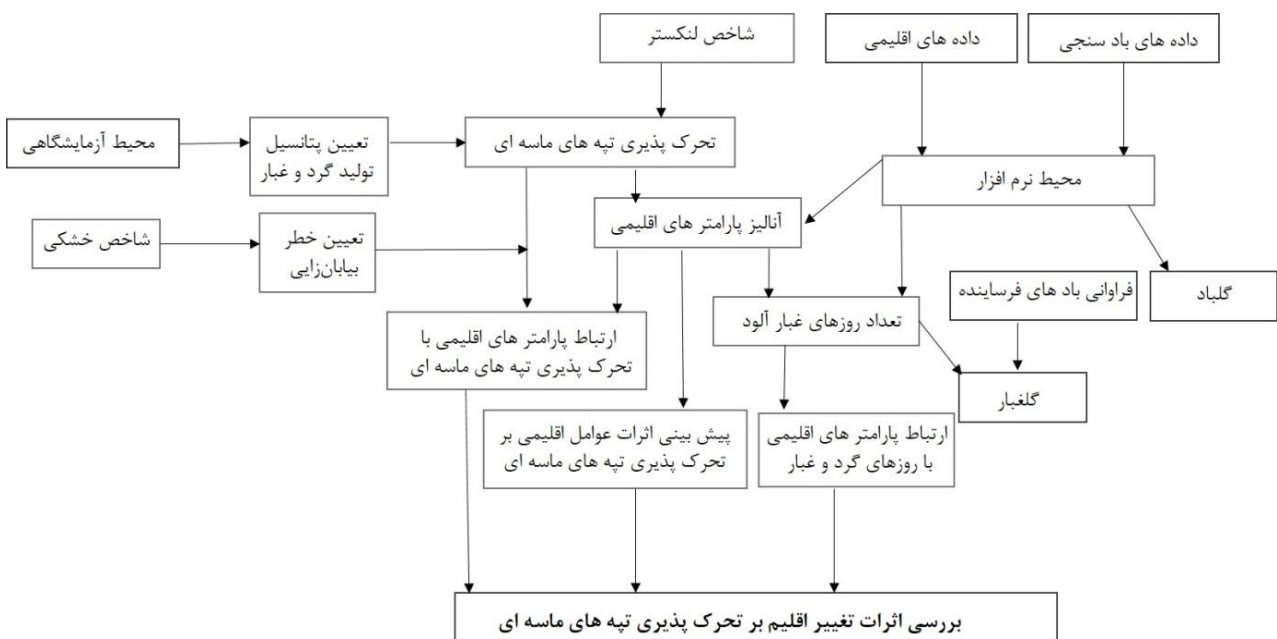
شاخص لنکستر

داده های اقلیمی

داده های باد سنجی

محیط آزمایشگاهی

تعیین پتانسیل تولید گرد و غبار

تحرک پذیری تپه های ماسه ای

محیط نرم افزار

شاخص خشکی

تعیین خطر بیابان‌زایی

آنالیز پارامتر های اقلیمی

گلباد

فراوانی باد های فرساینده

تعداد روزهای غبار آلود

ارتباط پارامتر های اقلیمی با تحرک پذیری تپه های ماسه ای

گلغبار

پیش بینی اثرات عوامل اقلیمی بر تحرک پذیری تپه های ماسه ای

ارتباط پارامتر های اقلیمی با روزهای گرد و غبار

بررسی اثرات تغییر اقلیم بر تحرک پذیری تپه های ماسه ای